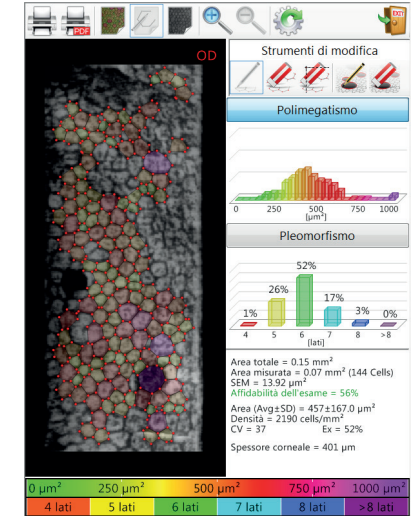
PDF EXIT

OD

Strumenti di modifica

Polimegatismo

0 250 500 750 1000
[µm²]

Pleomorfismo

52%
26%
17%
1% 3% 0%
4 5 6 7 8 >8
[lati]

Area totale = 0.15 mm²
Area misurata = 0.07 mm² (144 Cells)
SEM = 13.92 µm²
Affidabilità dell'esame = 56%

Area (Avg±SD) = 457±167.0 µm²
Densità = 2190 cells/mm²
CV = 37 Ex = 52%

Spessore corneale = 401 µm

0 µm² 250 µm² 500 µm² 750 µm² 1000 µm²

4 lati 5 lati 6 lati 7 lati 8 lati >8 lati